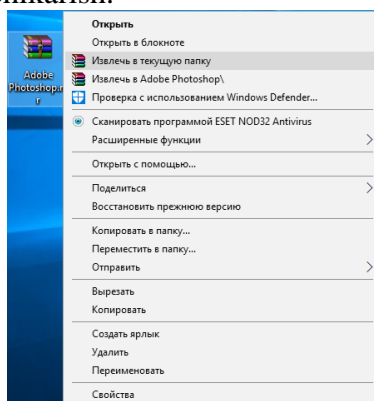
ликатsh.

Adobe Photoshop.r

Открыть
Открыть в блокноте
Извлечь в текущую папку
Извлечь в Adobe Photoshop\
Проверка с использованием Windows Defender...
Сканировать программой ESET NOD32 Antivirus
Расширенные функции
Открыть с помощью...
Поделиться
Восстановить прежнюю версию
Копировать в папку...
Переместить в папку...
Отправить
Вырезать
Копировать
Создать ярлык
Удалить
Переименовать
Свойства